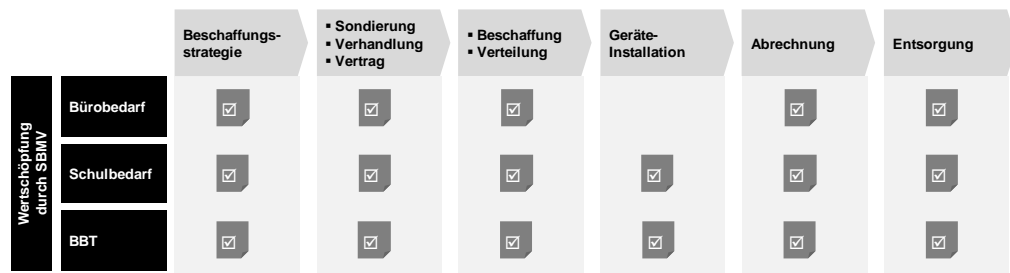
| Wertschöpfung durch SBMV | | Beschaffungsstrategie | ▪ Sondierung ▪ Verhandlung ▪ Vertrag | ▪ Beschaffung ▪ Verteilung | Geräte-Installation | Abrechnung | Entsorgung |
|---|---|---|---|---|---|---|---|
| | Bürobedarf | ☑ | ☑ | ☑ | | ☑ | ☑ |
| | Schulbedarf | ☑ | ☑ | ☑ | ☑ | ☑ | ☑ |
| | BBT | ☑ | ☑ | ☑ | ☑ | ☑ | ☑ |